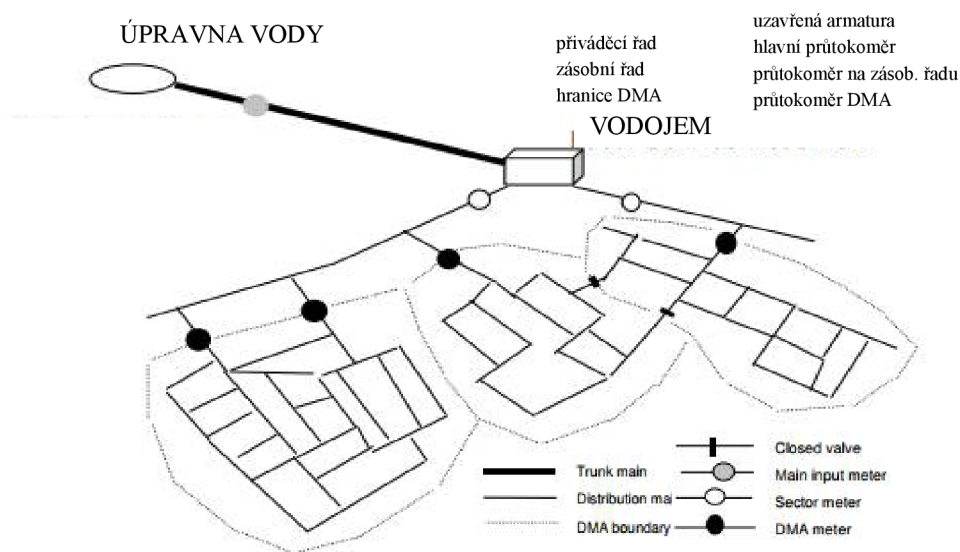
ÚPRAVNA VODY

přiváděcí řad
zásobní řad
hranice DMA

uzavřená armatura
hlavní průtokoměr
průtokoměr na zásob. řadu
průtokoměr DMA

VODOJEM

Trunk main
Distribution ma
DMA boundary

Closed valve
Main input meter
Sector meter
DMA meter